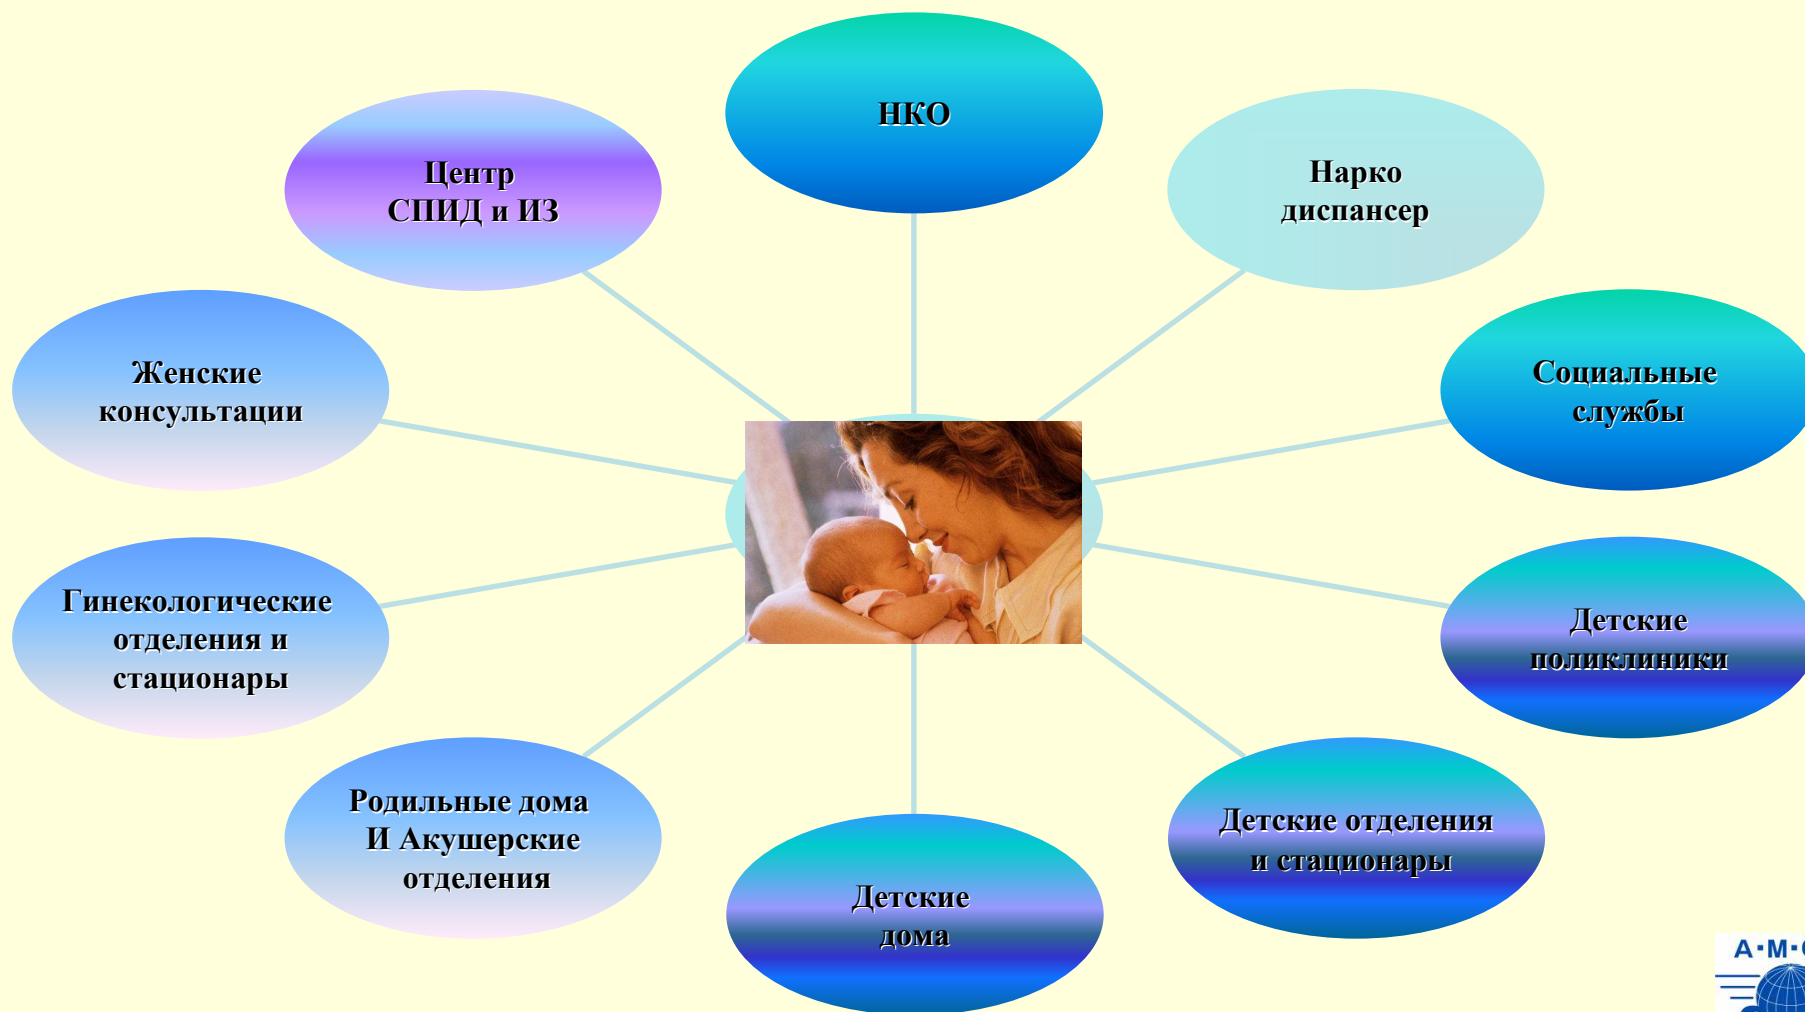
НКО

Центр СПИД и ИЗ

Нарко диспансер

Женские консультации

Социальные службы

Гинекологические отделения и стационары

Детские поликлиники

Родильные дома И Акушерские отделения

Детские дома

Детские отделения и стационары

А·М·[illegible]